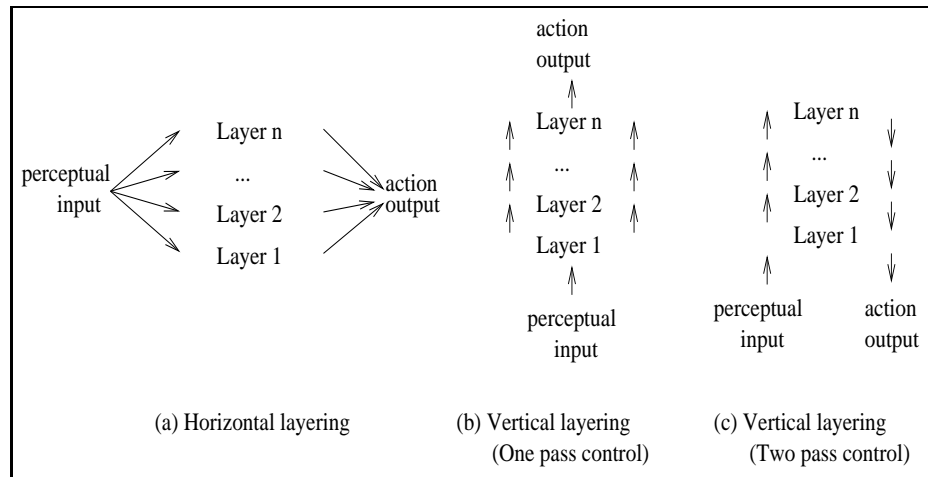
perceptual input

Layer n

...

Layer 2

Layer 1

action output

action output

Layer n

...

Layer 2

Layer 1

perceptual input

Layer n

...

Layer 2

Layer 1

perceptual input

action output

(a) Horizontal layering

(b) Vertical layering (One pass control)

(c) Vertical layering (Two pass control)